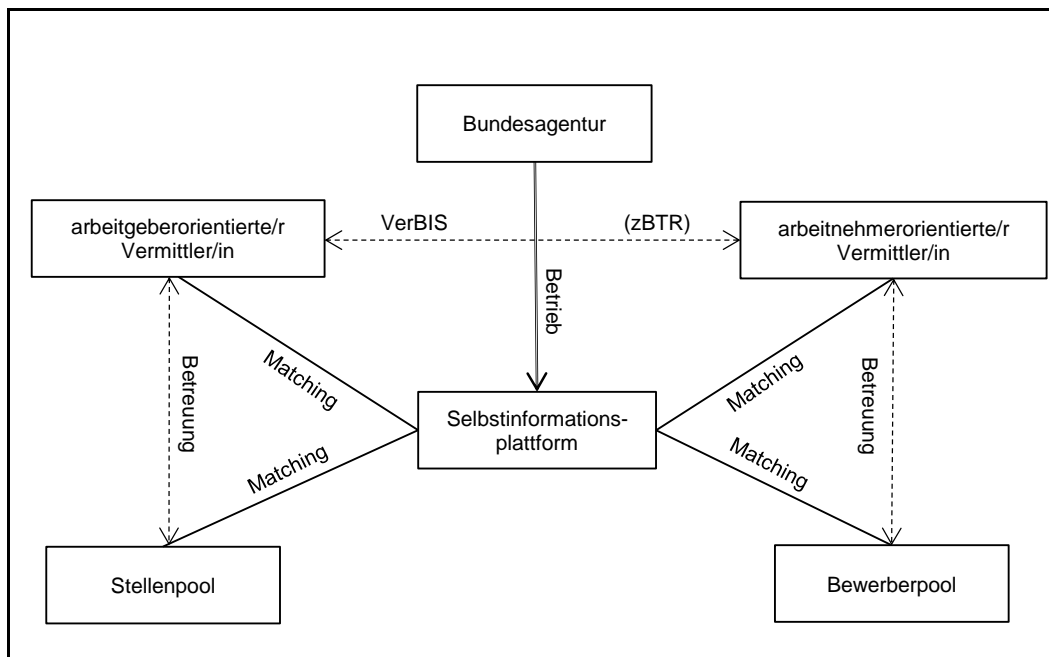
Bundesagentur

arbeitgeberorientierte/r Vermittler/in

VerBIS

(zBTR)

arbeitnehmerorientierte/r Vermittler/in

Betrieb

Betreuung

Matching

Matching

Selbstinformationsplattform

Matching

Matching

Betreuung

Stellenpool

Bewerberpool